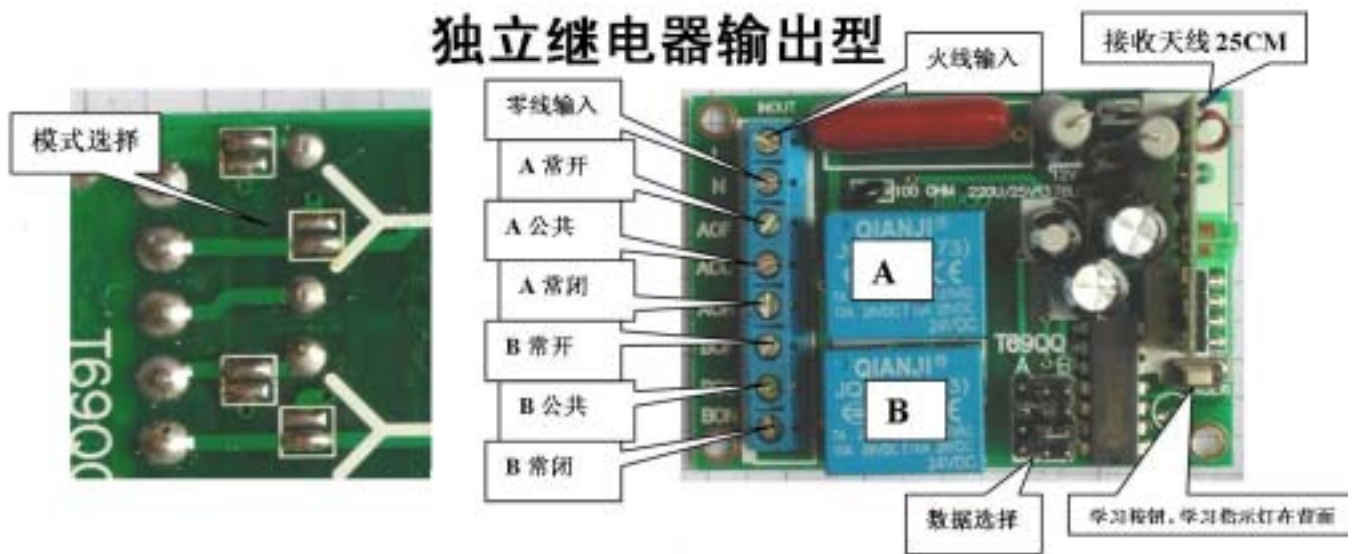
独立继电器输出型

模式选择

T69Q0

零线输入
A 常开
A 公共
A 常闭
B 常开
B 公共
B 常闭

火线输入

接收天线 25CM

INOUT
L
N
AOF
ACC
AON
BOF
BCC
BON

100 OHM 220U/25V

12V

QIANJI
A

QIANJI
B

T69Q0
A B

数据选择

学习按钮，学习指示灯在背面